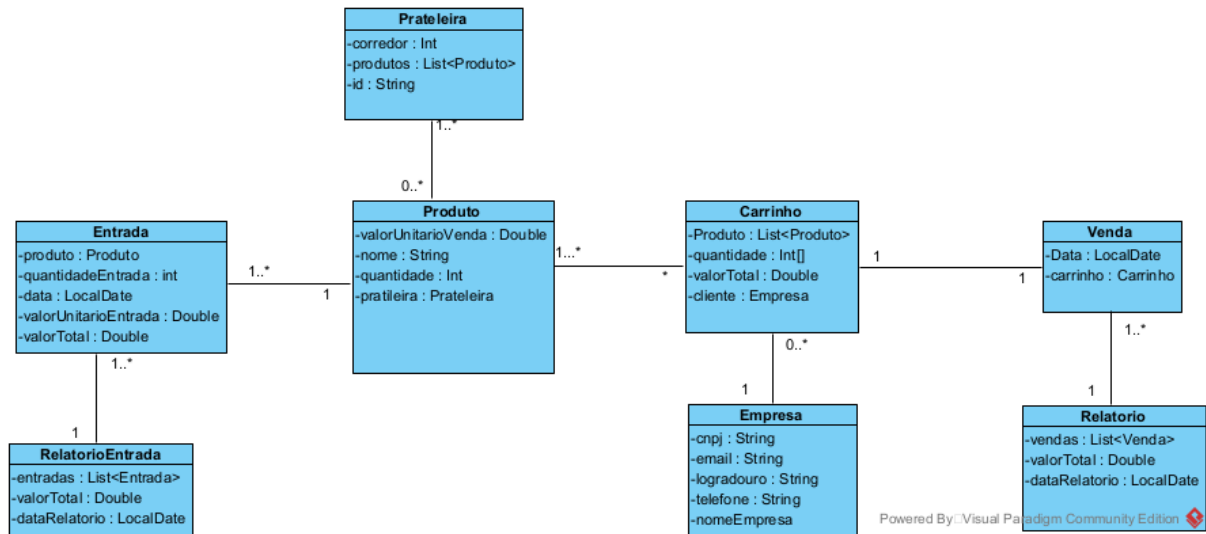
Prateleira
-corredor : Int
-produtos : List<Produto>
-id : String

1..*

0..*

Entrada
-produto : Produto
-quantidadeEntrada : int
-data : LocalDate
-valorUnitarioEntrada : Double
-valorTotal : Double

1..*

1

Produto
-valorUnitarioVenda : Double
-nome : String
-quantidade : Int
-pratileira : Prateleira

1...*

*

Carrinho
-Produto : List<Produto>
-quantidade : Int[]
-valorTotal : Double
-cliente : Empresa

1

1

Venda
-Data : LocalDate
-carrinho : Carrinho

1..*

1

0..*

1

1..*

1

RelatorioEntrada
-entradas : List<Entrada>
-valorTotal : Double
-dataRelatorio : LocalDate

Empresa
-cnpj : String
-email : String
-logradouro : String
-telefone : String
-nomeEmpresa

Relatorio
-vendas : List<Venda>
-valorTotal : Double
-dataRelatorio : LocalDate

Powered By Visual Paradigm Community Edition